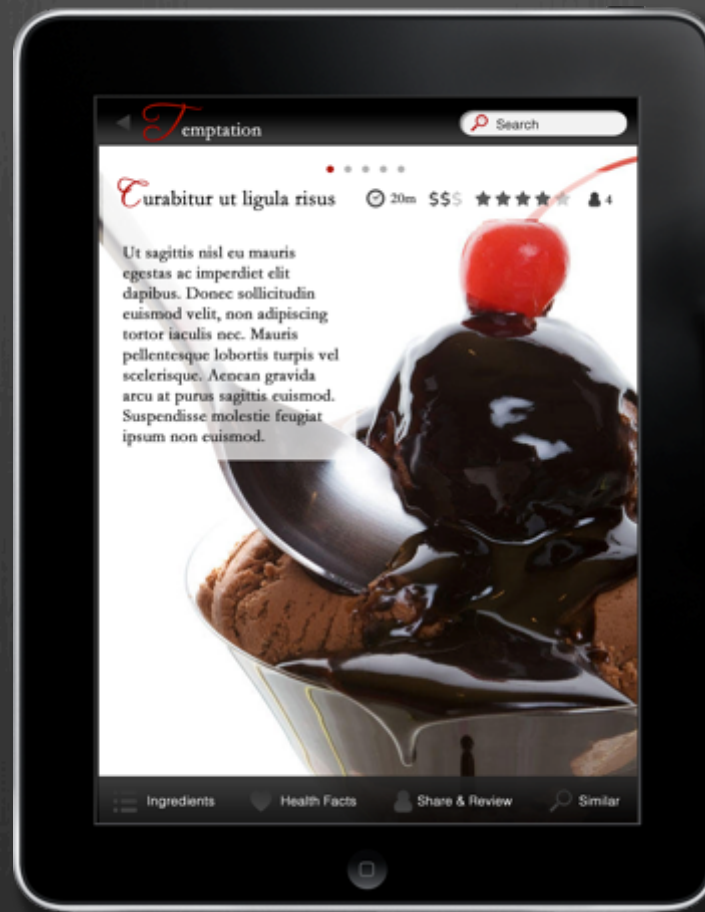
Temptation

Search

Curabitur ut ligula risus

20m $$$ 4

Ut sagittis nisl eu mauris egestas ac imperdiet elit dapibus. Donec sollicitudin euismod velit, non adipiscing tortor iaculis nec. Mauris pellentesque lobortis turpis vel scelerisque. Aenean gravida arcu at purus sagittis euismod. Suspendisse molestie feugiat ipsum non euismod.

Ingredients Health Facts Share & Review Similar